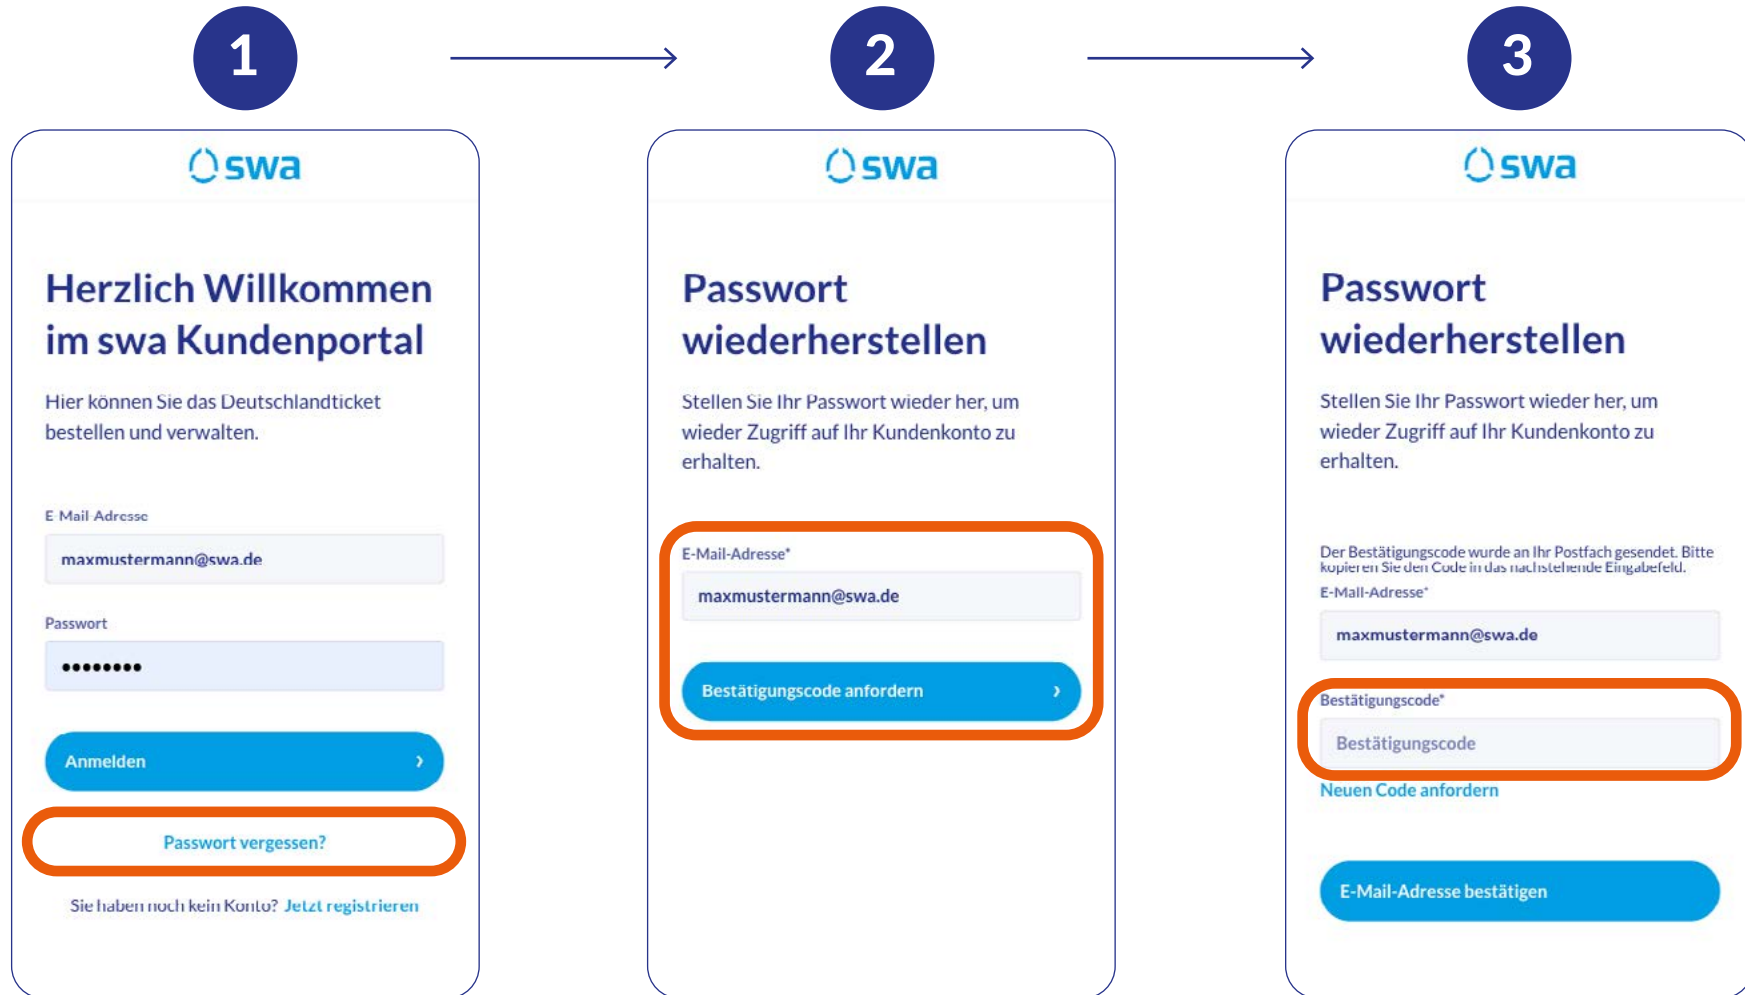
1

2

3

swa

Herzlich Willkommen im swa Kundenportal

Hier können Sie das Deutschlandticket bestellen und verwalten.

E Mail Adresse

maxmustermann@swa.de

Passwort

••••••••

Anmelden ›

Passwort vergessen?

Sie haben noch kein Konto? Jetzt registrieren

swa

Passwort wiederherstellen

Stellen Sie Ihr Passwort wieder her, um wieder Zugriff auf Ihr Kundenkonto zu erhalten.

E-Mail-Adresse*

maxmustermann@swa.de

Bestätigungscode anfordern ›

swa

Passwort wiederherstellen

Stellen Sie Ihr Passwort wieder her, um wieder Zugriff auf Ihr Kundenkonto zu erhalten.

Der Bestätigungscode wurde an Ihr Postfach gesendet. Bitte kopieren Sie den Code in das nachstehende Eingabefeld.

E-Mail-Adresse*

maxmustermann@swa.de

Bestätigungscode*

Bestätigungscode

Neuen Code anfordern

E-Mail-Adresse bestätigen